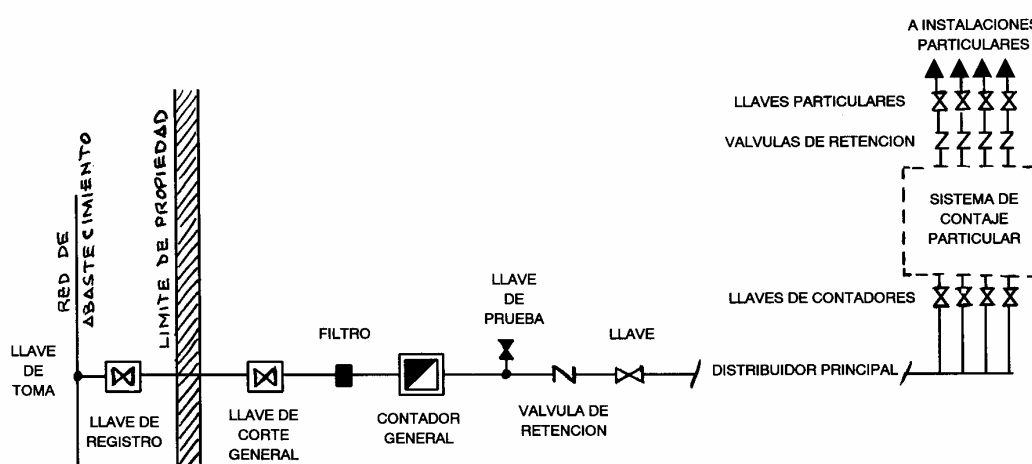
A INSTALACIONES
PARTICULARES

LLAVES PARTICULARES

VALVULAS DE RETENCION

SISTEMA DE CONTAJE PARTICULAR

LLAVES DE CONTADORES

RED DE ABASTECIMIENTO

LIMITE DE PROPIEDAD

LLAVE DE TOMA

LLAVE DE REGISTRO

LLAVE DE CORTE GENERAL

FILTRO

CONTADOR GENERAL

LLAVE DE PRUEBA

VALVULA DE RETENCION

LLAVE

DISTRIBUIDOR PRINCIPAL